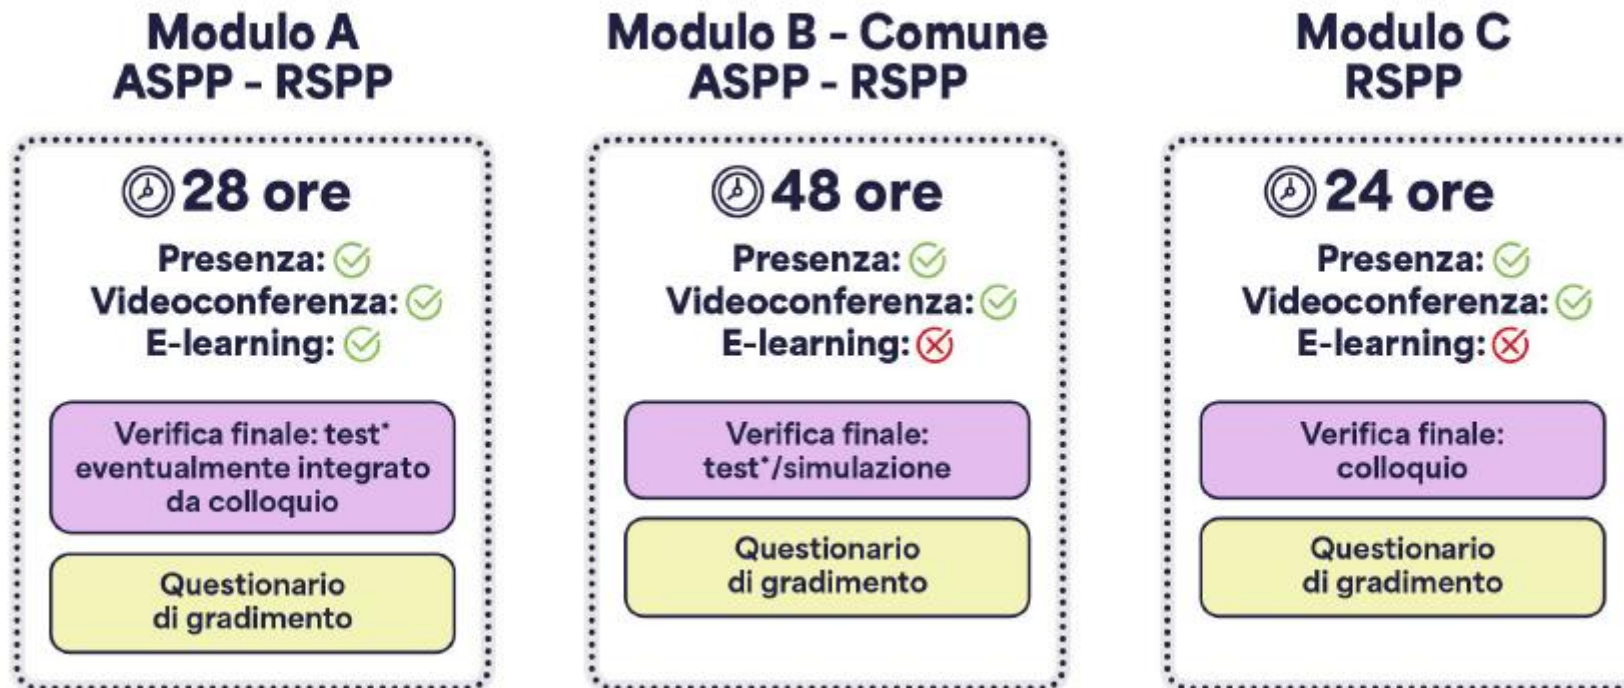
Modulo A
ASPP - RSPP

28 ore

Presenza:
Videoconferenza:
E-learning:

Verifica finale: test* eventualmente integrato da colloquio

Questionario di gradimento

Modulo B - Comune
ASPP - RSPP

48 ore

Presenza:
Videoconferenza:
E-learning:

Verifica finale: test*/simulazione

Questionario di gradimento

Modulo C
RSPP

24 ore

Presenza:
Videoconferenza:
E-learning:

Verifica finale: colloquio

Questionario di gradimento